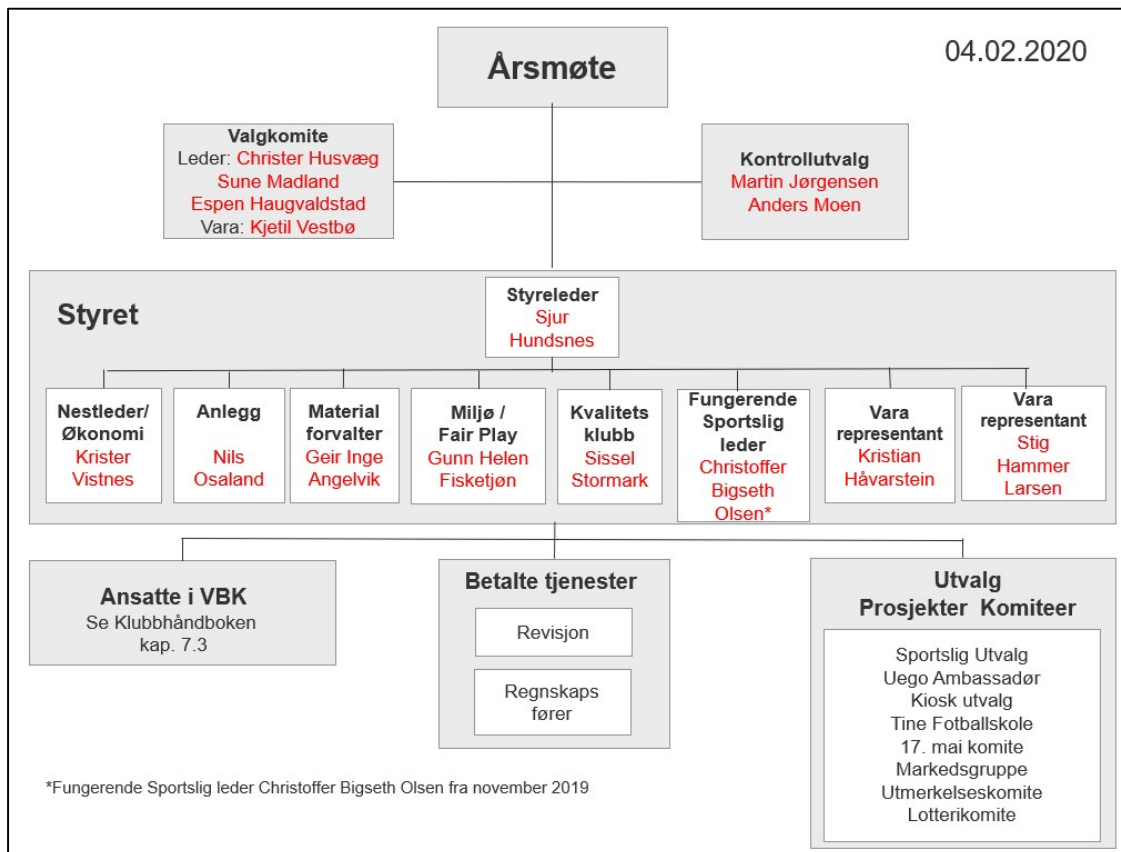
04.02.2020

Årsmøte

Valgkomite
Leder: Christer Husvæg
Sune Madland
Espen Haugvaldstad
Vara: Kjetil Vestbø

Kontrollutvalg
Martin Jørgensen
Anders Moen

Styret

Styreleder
Sjur
Hundsnes

Nestleder/
Økonomi
Krister
Vistnes

Anlegg
Nils
Osaland

Material
forvalter
Geir Inge
Angelvik

Miljø /
Fair Play
Gunn Helen
Fisketjøn

Kvalitets
klubb
Sissel
Stormark

Fungerende
Sportslig
leder
Christoffer
Bigseth
Olsen*

Vara
representant
Kristian
Håvarstein

Vara
representant
Stig
Hammer
Larsen

Ansatte i VBK
Se Klubbhåndboken
kap. 7.3

Betalte tjenester
Revisjon
Regnskaps
fører

Utvalg
Prosjekter Komiteer

Sportslig Utvalg
Uego Ambassadør
Kiosk utvalg
Tine Fotballskole
17. mai komite
Markedsgruppe
Utmerkelseskomite
Lotterikomite

*Fungerende Sportslig leder Christoffer Bigseth Olsen fra november 2019